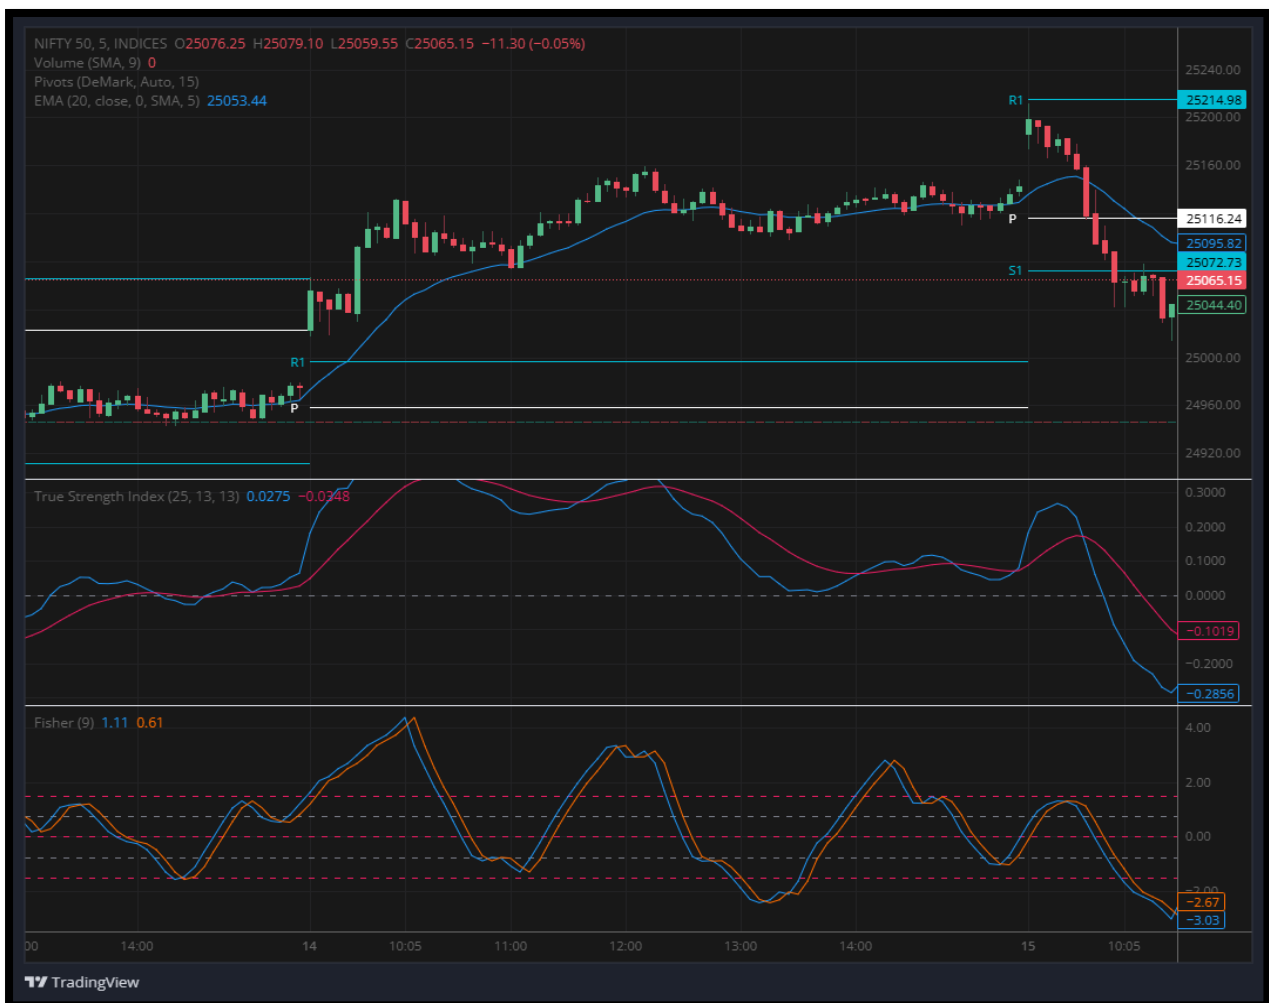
NIFTY 50, 5, INDICES O25076.25 H25079.10 L25059.55 C25065.15 −11.30 (−0.05%)
Volume (SMA, 9) 0
Pivots (DeMark, Auto, 15)
EMA (20, close, 0, SMA, 5) 25053.44

25240.00
R1 25214.98
25200.00
25160.00
P 25116.24
25095.82
S1 25072.73
25065.15
25044.40
R1
25000.00
P
24960.00
24920.00

True Strength Index (25, 13, 13) 0.0275 −0.0348
0.3000
0.2000
0.1000
0.0000
−0.1019
−0.2000
−0.2856

Fisher (9) 1.11 0.61
4.00
2.00
0.00
−2.00
−2.67
−3.03

00 14:00 14 10:05 11:00 12:00 13:00 14:00 15 10:05

TradingView